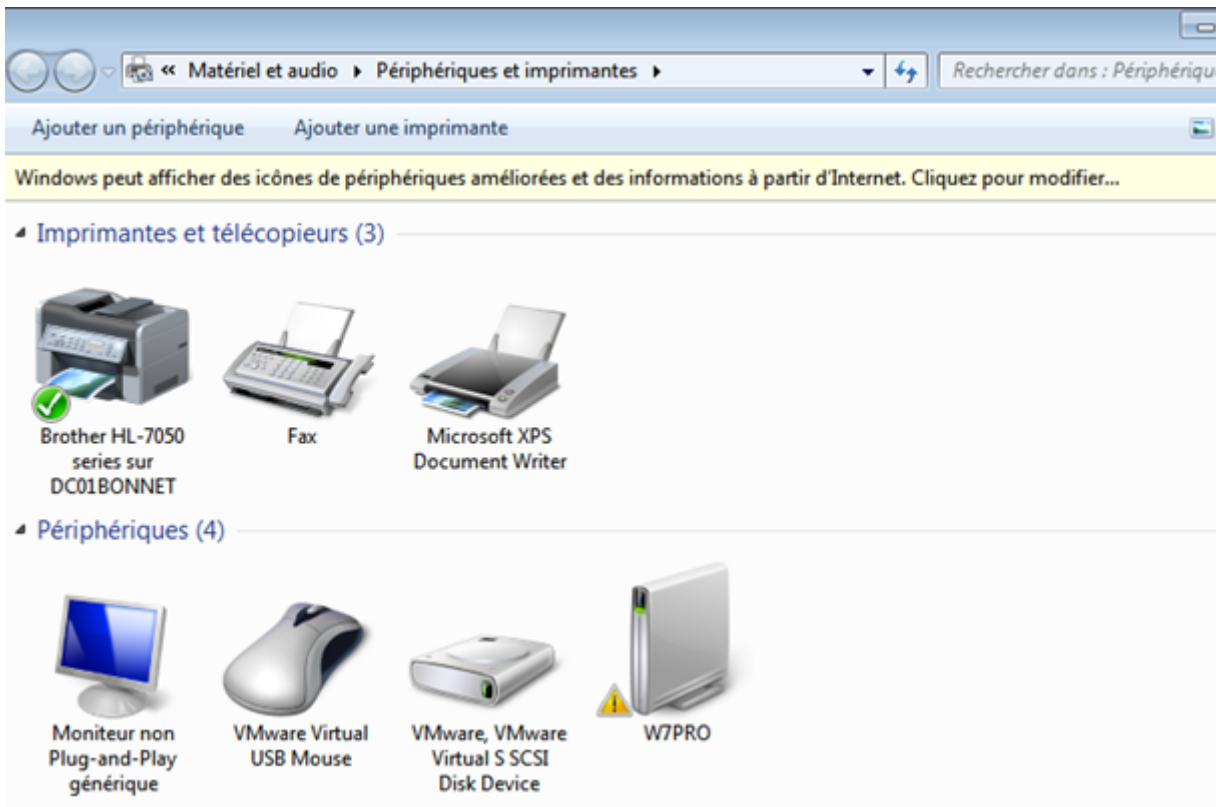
« Matériel et audio ▸ Périphériques et imprimantes ▸

Rechercher dans : Périphériqu

Ajouter un périphérique Ajouter une imprimante

Windows peut afficher des icônes de périphériques améliorées et des informations à partir d'Internet. Cliquez pour modifier...

Imprimantes et télécopieurs (3)

Brother HL-7050 series sur DC01BONNET

Fax

Microsoft XPS Document Writer

Périphériques (4)

Moniteur non Plug-and-Play générique

VMware Virtual USB Mouse

VMware, VMware Virtual S SCSI Disk Device

W7PRO